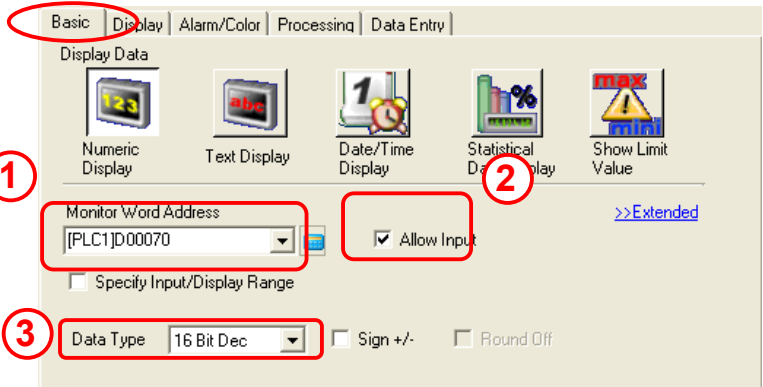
Basic | Display | Alarm/Color | Processing | Data Entry

Display Data

123
Numeric Display

abc
Text Display

1
Date/Time Display

%
Statistical Da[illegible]play

max
mini
Show Limit Value

1

2

Monitor Word Address
[PLC1]D00070

Allow Input

>>Extended

Specify Input/Display Range

3

Data Type 16 Bit Dec

Sign +/-

Round Off